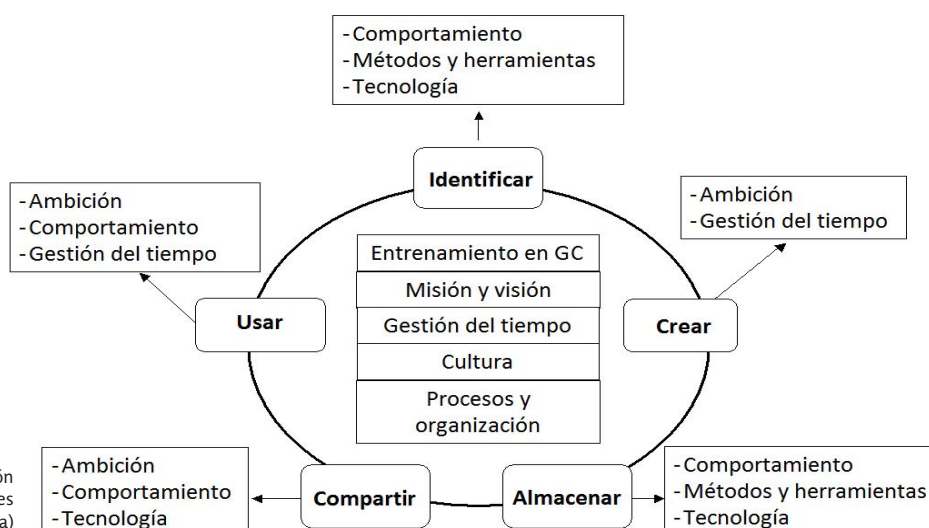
-Comportamiento
-Métodos y herramientas
-Tecnología

Identificar

-Ambición
-Comportamiento
-Gestión del tiempo

-Ambición
-Gestión del tiempo

Entrenamiento en GC

Misión y visión

Gestión del tiempo

Cultura

Procesos y organización

Usar

Crear

ón
es
a)

-Ambición
-Comportamiento
-Tecnología

Compartir

Almacenar

-Comportamiento
-Métodos y herramientas
-Tecnología